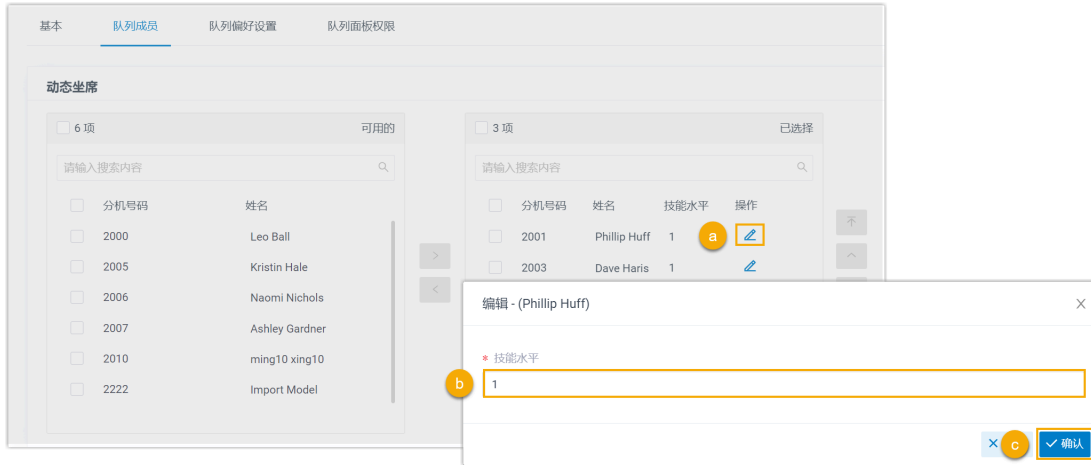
基本 队列成员 队列偏好设置 队列面板权限

动态坐席

6 项 可用的

请输入搜索内容

| 分机号码 | 姓名 |
|---|---|
| 2000 | Leo Ball |
| 2005 | Kristin Hale |
| 2006 | Naomi Nichols |
| 2007 | Ashley Gardner |
| 2010 | ming10 xing10 |
| 2222 | Import Model |

3 项 已选择

请输入搜索内容

| 分机号码 | 姓名 | 技能水平 | 操作 |
|---|---|---|---|
| 2001 | Phillip Huff | 1 | |
| 2003 | Dave Haris | 1 | |

a

编辑 - (Phillip Huff)

* 技能水平

b

1

c

确认